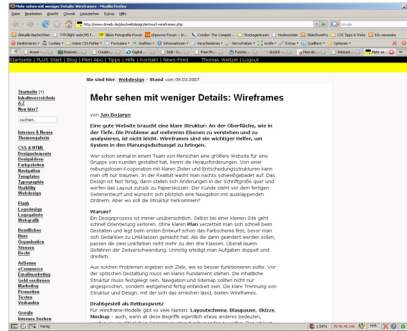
Mehr sehen mit weniger Details: Wireframes - Mozilla Firefox

Datei Bearbeiten Ansicht Chronik Lesezeichen Extras Hilfe

http://www.drweb.de/plus/webdesign/wireframes.php

Startseite | PLUS Start | Blog | Mein Abo | Tipps | Hilfe | Kontakt | News-Feed | Thomas Weitzel | Logout

Sie sind hier: Webdesign - Stand vom 09.03.2007

Mehr sehen mit weniger Details: Wireframes

von Jan Bojaryn

Eine gute Website braucht eine klare Struktur. An der Oberfläche, wie in der Tiefe. Die Probleme auf mehreren Ebenen zu verstehen und zu analysieren, ist nicht leicht. Wireframes sind ein wichtiger Helfer, um System in den Planungsdschungel zu bringen.

Wer schon einmal in einem Team von Menschen eine größere Website für eine Gruppe von Kunden gestaltet hat, kennt die Herausforderungen. Von einer reibungslosen Kooperation mit klaren Zielen und Entscheidungsstrukturen kann man oft nur träumen. In der Realität weicht man rechts schwerfegbarer auf. Das Design ist fast fertig, dann stellen sich Änderungen in der Schriftgröße quer und werfen das Layout zurück zu Papierlösen. Der Kunde sieht vor dem fertigen Gebrauchswurf und wünscht sich plötzlich eine Navigation mit ausklappenden Ordnern. Aber wo soll die Struktur herkommen?

Warum?
Ein Designprozess ist immer unübersichtlich. Selbst bei einer kleinen Site gibt schnell Orientierung verloren. Ohne klaren Plan verschiebt man sich schnell beim Gestalten und legt beim ersten Entwurf schon das Farbschema fest, bevor man sich Gedanken zu Linkfarben gemacht hat. Als es dann geändert werden sollen, passen die zwei Linkfarben nicht mehr zu den drei Flächen. Überall lauern Gefahren der Zeitverschwendung. Unnötig erledigt man Aufgaben doppelt und dreifach.

Aus solchen Problemen ergeben sich Ziele, wie es besser funktionieren sollte. Vor der optischen Gestaltung muss ein klares Fundament stehen. Die inhaltliche Struktur muss festgelegt sein. Navigation und Sitemap sollten nicht nur angesprochen, sondern weitgehend fertig entwickelt sein. Die klare Trennung von Struktur und Design, mit der sich das erreichen lässt, bieten Wireframes.

Drahtgestell als Rettungsnetz
Für Wireframe-Modelle gibt es viele Namen: Layoutschema, Blaupause, Skizze, Mockup, usw. - womit all diese Begriffe allgemein etwas anderes bedeuten.

Startseite
Inhaltsverzeichnis
A-Z
Was bin?

Internet & News
Themenspiele

CSS & HTML
Designelemente
Designideen
Farbgestaltung
Navigation
Templates
Typographie
Usability
Webdesign

Flash
Logodesign
Logogalerie
Webgrafik

Bezahlungen
Bots
Organisation
Sitemaps
Recht

AdSense
eCommerce
Emailmarketing
Geld verdienen
Marketing
Promotion
Texten
Verkaufen

Google
Internet-Suchen

Fertig